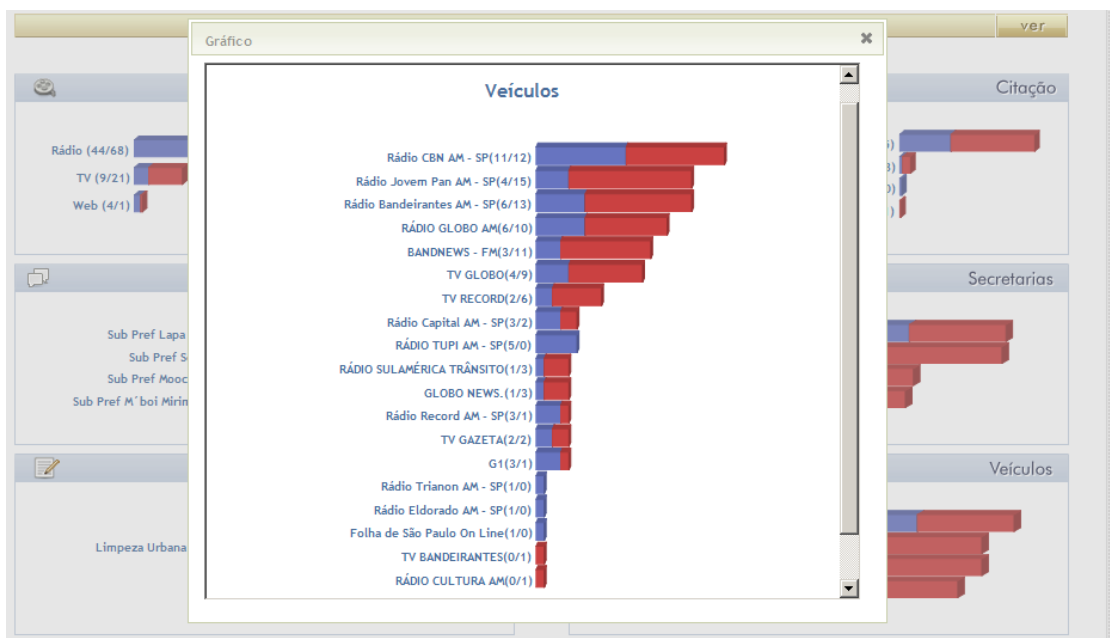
ver

Rádio (44/68)
TV (9/21)
Web (4/1)

Sub Pref Lapa
Sub Pref S
Sub Pref Mooc
Sub Pref M´boi Mirim

Limpeza Urbana

Citação

Secretarias

Veículos

Gráfico

Veículos

Rádio CBN AM - SP(11/12)
Rádio Jovem Pan AM - SP(4/15)
Rádio Bandeirantes AM - SP(6/13)
RÁDIO GLOBO AM(6/10)
BANDNEWS - FM(3/11)
TV GLOBO(4/9)
TV RECORD(2/6)
Rádio Capital AM - SP(3/2)
RÁDIO TUPI AM - SP(5/0)
RÁDIO SULAMÉRICA TRÂNSITO(1/3)
GLOBO NEWS.(1/3)
Rádio Record AM - SP(3/1)
TV GAZETA(2/2)
G1(3/1)
Rádio Trianon AM - SP(1/0)
Rádio Eldorado AM - SP(1/0)
Folha de São Paulo On Line(1/0)
TV BANDEIRANTES(0/1)
RÁDIO CULTURA AM(0/1)